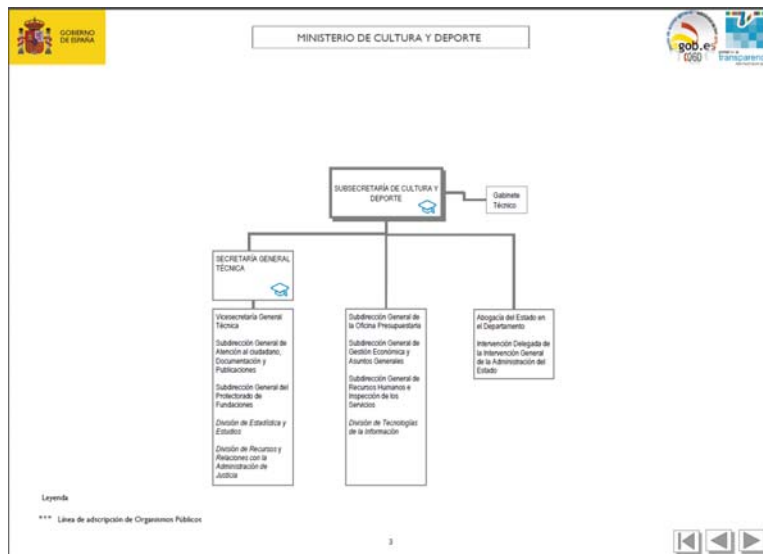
GOBIERNO DE ESPAÑA

MINISTERIO DE CULTURA Y DEPORTE

gob.es 060

transparencia

SUBSECRETARÍA DE CULTURA Y DEPORTE

Gabinete Técnico

SECRETARÍA GENERAL TÉCNICA

Vicesecretaría General Técnica

Subdirección General de Atención al ciudadano, Documentación y Publicaciones

Subdirección General del Protectorado de Fundaciones

División de Estadística y Estudios

División de Recursos y Relaciones con la Administración de Justicia

Subdirección General de la Oficina Presupuestaria

Subdirección General de Gestión Económica y Asuntos Generales

Subdirección General de Recursos Humanos e Inspección de los Servicios

División de Tecnologías de la Información

Abogacía del Estado en el Departamento

Intervención Delegada de la Intervención General de la Administración del Estado

Leyenda

Línea de adscripción de Organismos Públicos

3